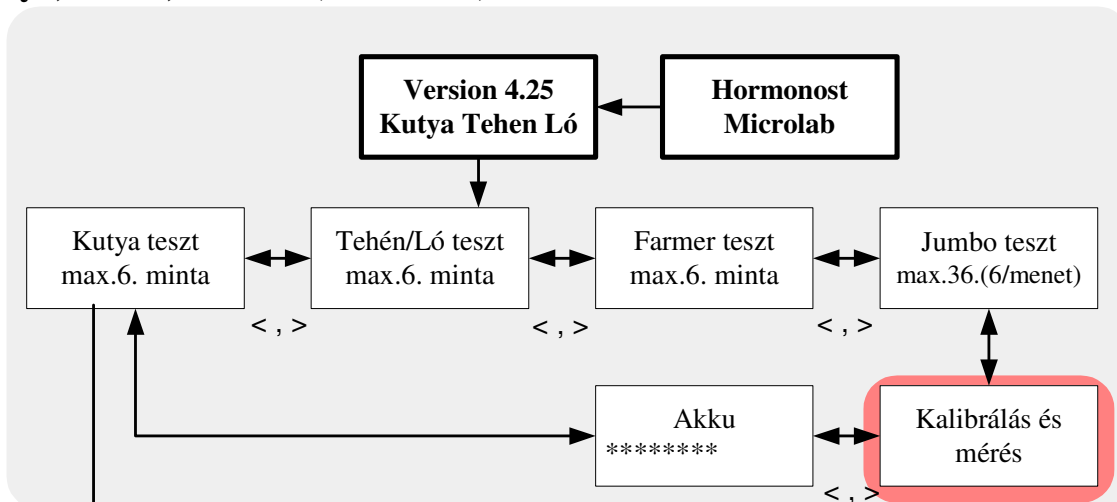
Version 4.25
Kutya Tehen Ló

Hormonost
Microlab

Kutya teszt
max.6. minta

Tehén/Ló teszt
max.6. minta

Farmer teszt
max.6. minta

Jumbo teszt
max.36.(6/menet)

< , >

< , >

< , >

Akku
********

Kalibrálás és mérés

< , >